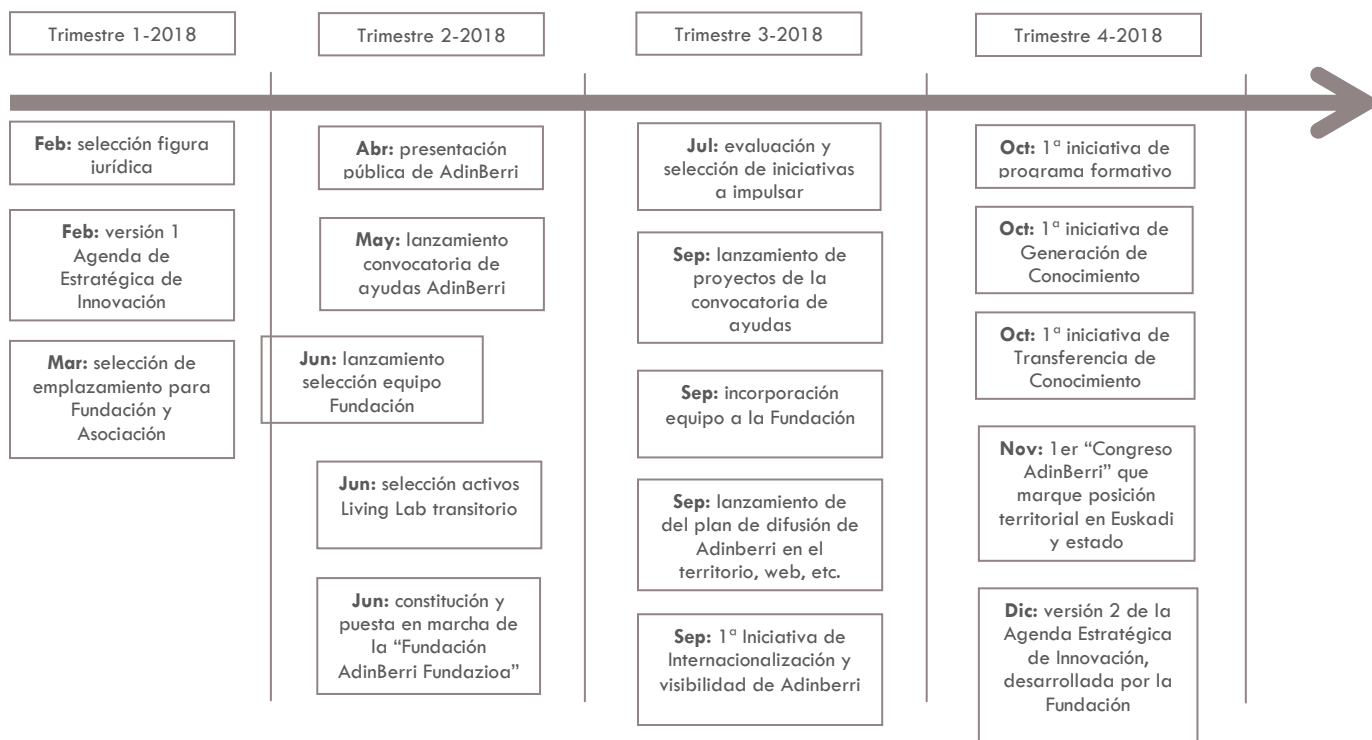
Trimestre 1-2018

Feb: selección figura jurídica

Feb: versión 1 Agenda de Estratégica de Innovación

Mar: selección de emplazamiento para Fundación y Asociación

Trimestre 2-2018

Abr: presentación pública de AdinBerri

May: lanzamiento convocatoria de ayudas AdinBerri

Jun: lanzamiento selección equipo Fundación

Jun: selección activos Living Lab transitorio

Jun: constitución y puesta en marcha de la "Fundación AdinBerri Fundazioa"

Trimestre 3-2018

Jul: evaluación y selección de iniciativas a impulsar

Sep: lanzamiento de proyectos de la convocatoria de ayudas

Sep: incorporación equipo a la Fundación

Sep: lanzamiento de del plan de difusión de Adinberri en el territorio, web, etc.

Sep: 1ª Iniciativa de Internacionalización y visibilidad de Adinberri

Trimestre 4-2018

Oct: 1ª iniciativa de programa formativo

Oct: 1ª iniciativa de Generación de Conocimiento

Oct: 1ª iniciativa de Transferencia de Conocimiento

Nov: 1er "Congreso AdinBerri" que marque posición territorial en Euskadi y estado

Dic: versión 2 de la Agenda Estratégica de Innovación, desarrollada por la Fundación